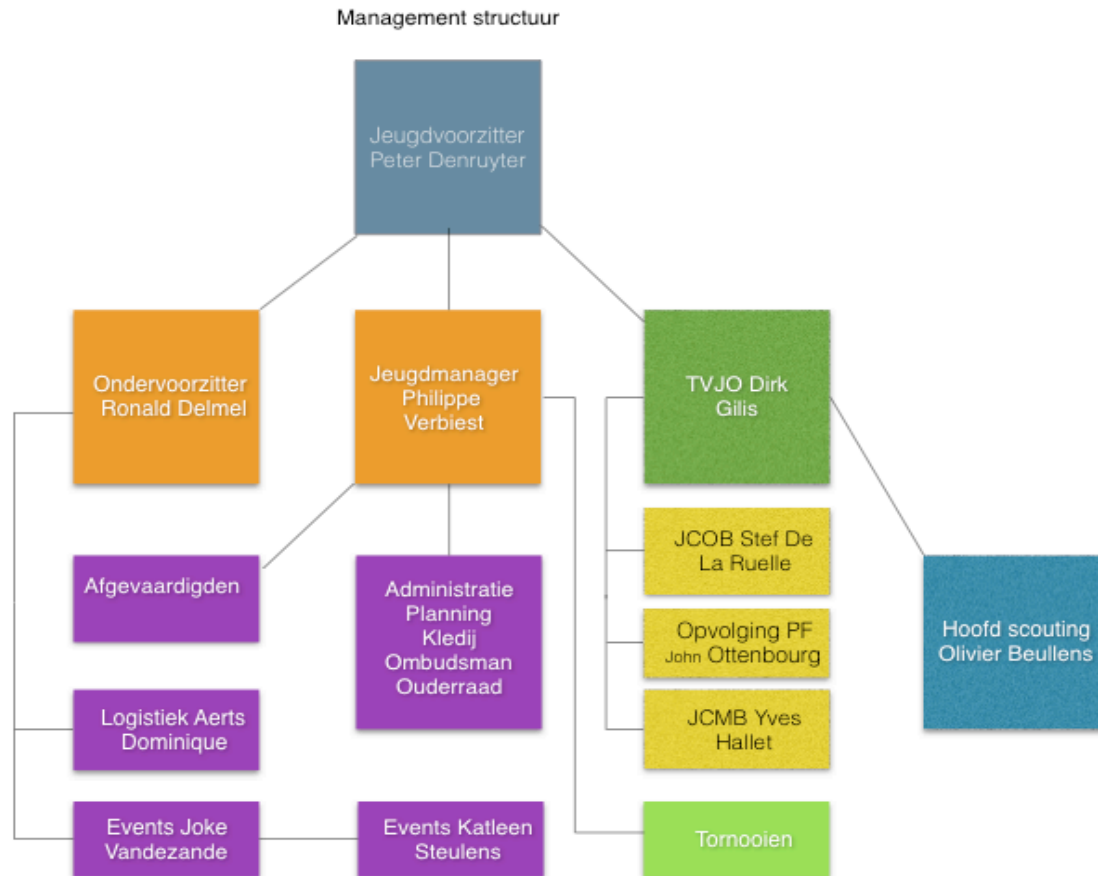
Management structuur

Jeugdvoorzitter Peter Denruyter

Ondervoorzitter Ronald Delmel

Jeugdmanager Philippe Verbiest

TVJO Dirk Gilis

Afgevaardigden

Administratie Planning Kledij Ombudsman Ouderraad

JCOB Stef De La Ruelle

Opvolging PF John Ottenbourg

JCMB Yves Hallet

Hoofd scouting Olivier Beullens

Logistiek Aerts Dominique

Events Joke Vandezande

Events Katleen Steulens

Tornooien